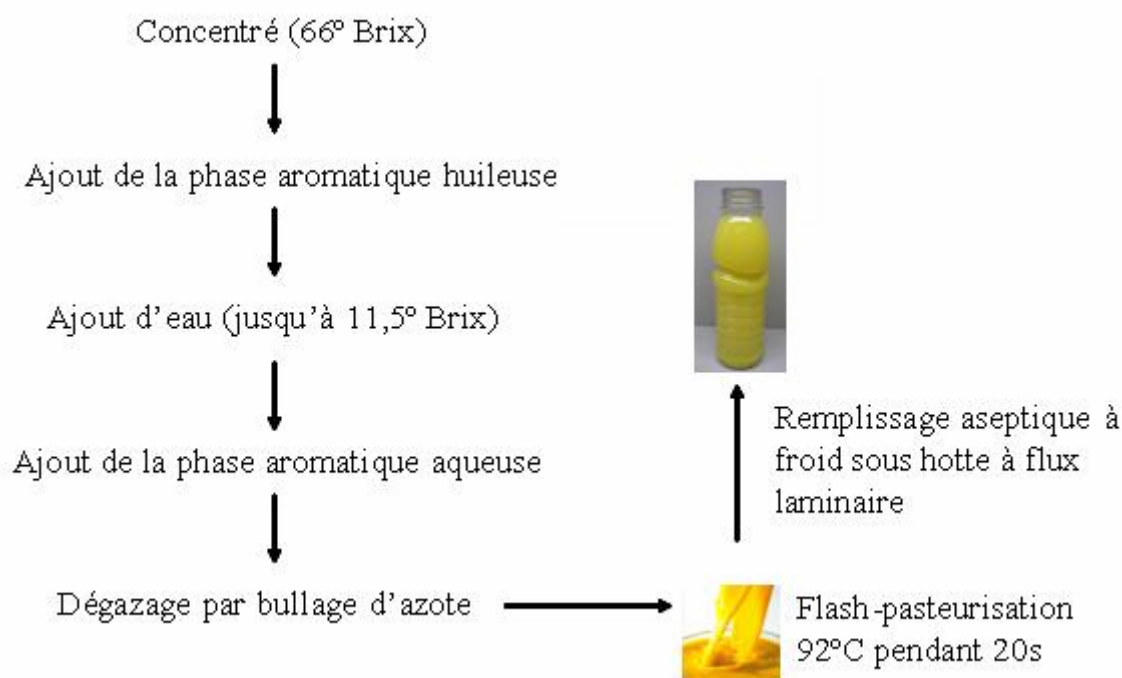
Concentré (66º Brix)

Ajout de la phase aromatique huileuse

Ajout d'eau (jusqu'à 11,5º Brix)

Ajout de la phase aromatique aqueuse

Dégazage par bullage d'azote

Flash-pasteurisation 92°C pendant 20s

Remplissage aseptique à froid sous hotte à flux laminaire